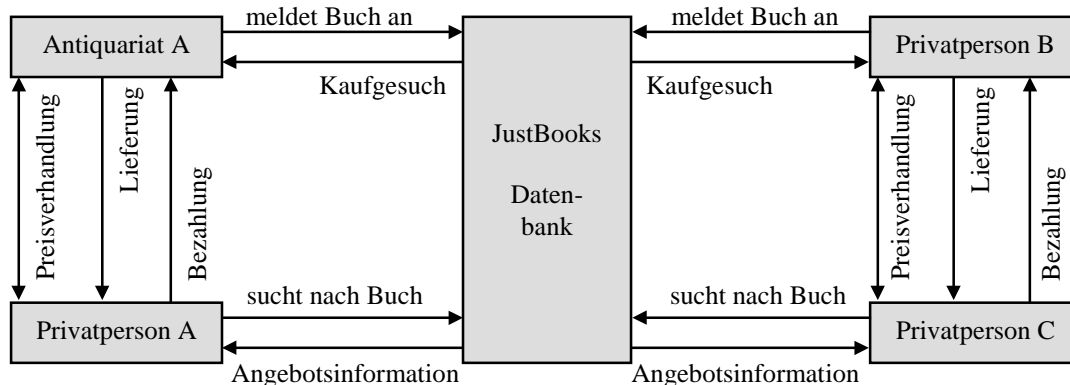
Antiquariat A

meldet Buch an

Kaufgesuch

JustBooks

Datenbank

meldet Buch an

Kaufgesuch

Privatperson B

Preisverhandlung

Lieferung

Bezahlung

Preisverhandlung

Lieferung

Bezahlung

sucht nach Buch

Angebotsinformation

sucht nach Buch

Angebotsinformation

Privatperson A

Privatperson C